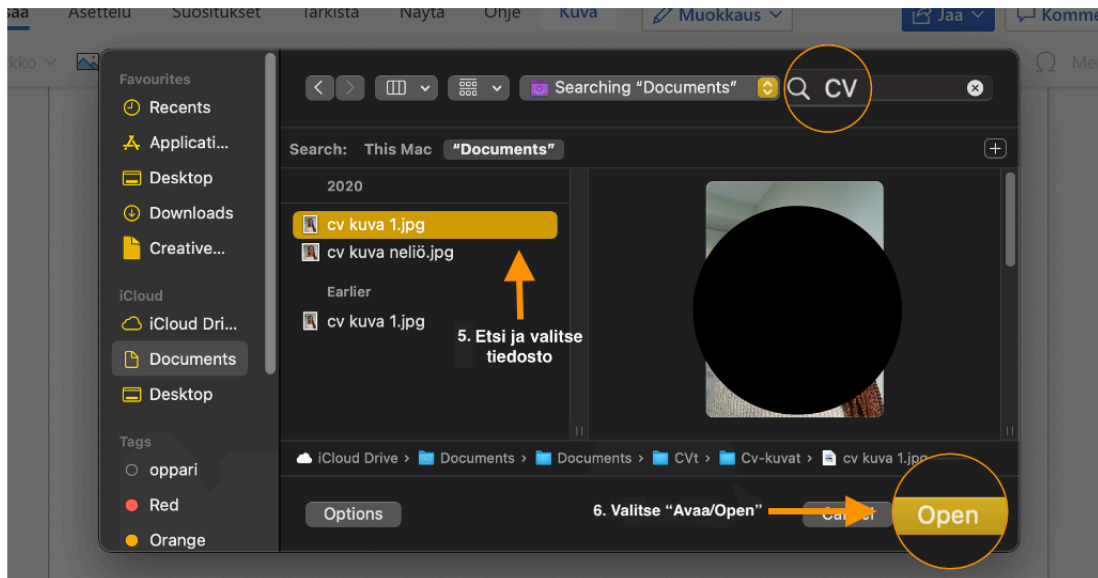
aa Asettelu Suositukset Tarkista Näytä Ohje Kuva Muokkaus Jaa Komme

kko Me

Favourites
Recents
Applicati...
Desktop
Downloads
Creative...

iCloud
iCloud Dri...
Documents
Desktop

Tags
oppari
Red
Orange

Searching "Documents" CV

Search: This Mac "Documents"

2020
cv kuva 1.jpg
cv kuva neliö.jpg

Earlier
cv kuva 1.jpg

5. Etsi ja valitse tiedosto

iCloud Drive › Documents › Documents › CVt › Cv-kuvat › cv kuva 1.jpg

Options

6. Valitse "Avaa/Open"

Cancel

Open